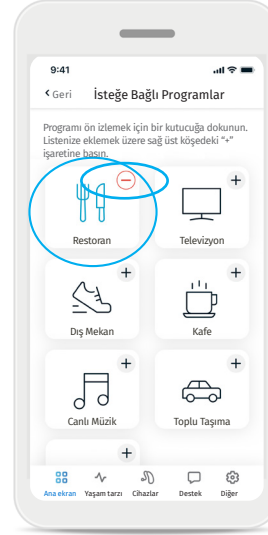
9:41

Geri İsteğe Bağlı Programlar

Programı ön izlemek için bir kutucuğa dokunun. Listenize eklemek üzere sağ üst köşedeki "+" işaretine basın.

Restoran

+
Televizyon

+
Dış Mekan

+
Kafe

+
Canlı Müzik

+
Toplu Taşıma

+

Ana ekran Yaşam tarzı Cihazlar Destek Diğer